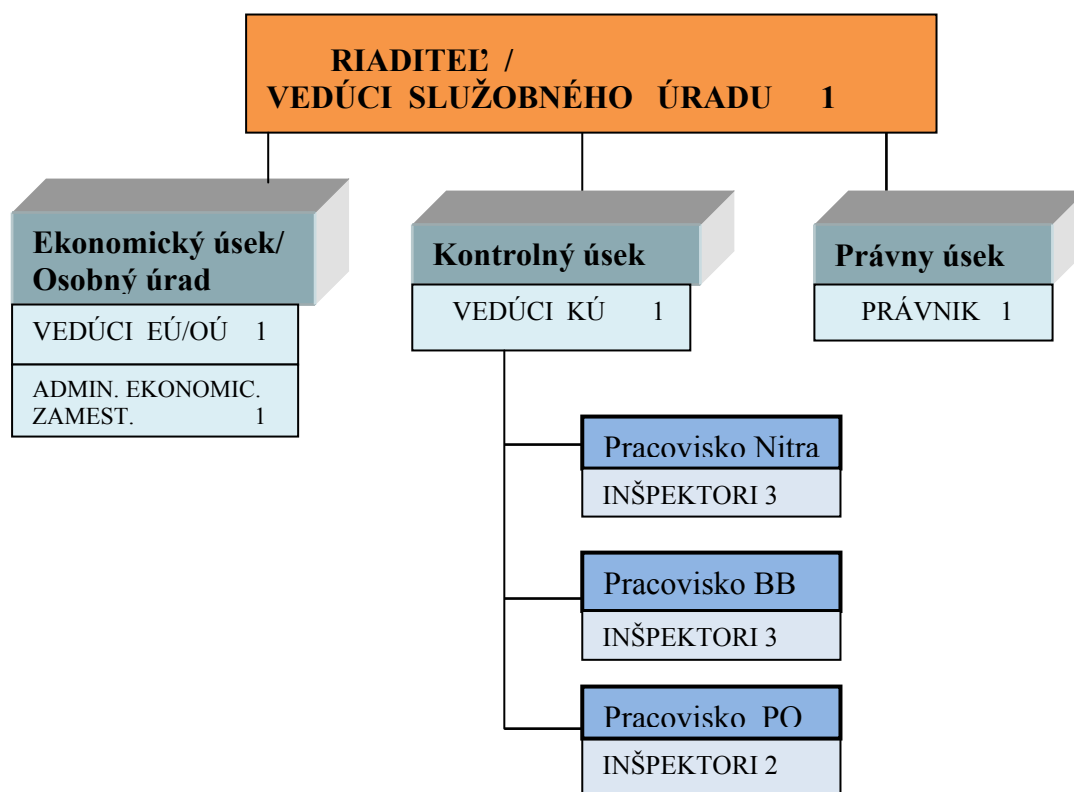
RIADITEĽ /
VEDÚCI SLUŽOBNÉHO ÚRADU 1

Ekonomický úsek/
Osobný úrad

VEDÚCI EÚ/OÚ 1

ADMIN. EKONOMIC.
ZAMEST. 1

Kontrolný úsek

VEDÚCI KÚ 1

Právny úsek

PRÁVNIK 1

Pracovisko Nitra

INŠPEKTORI 3

Pracovisko BB

INŠPEKTORI 3

Pracovisko PO

INŠPEKTORI 2